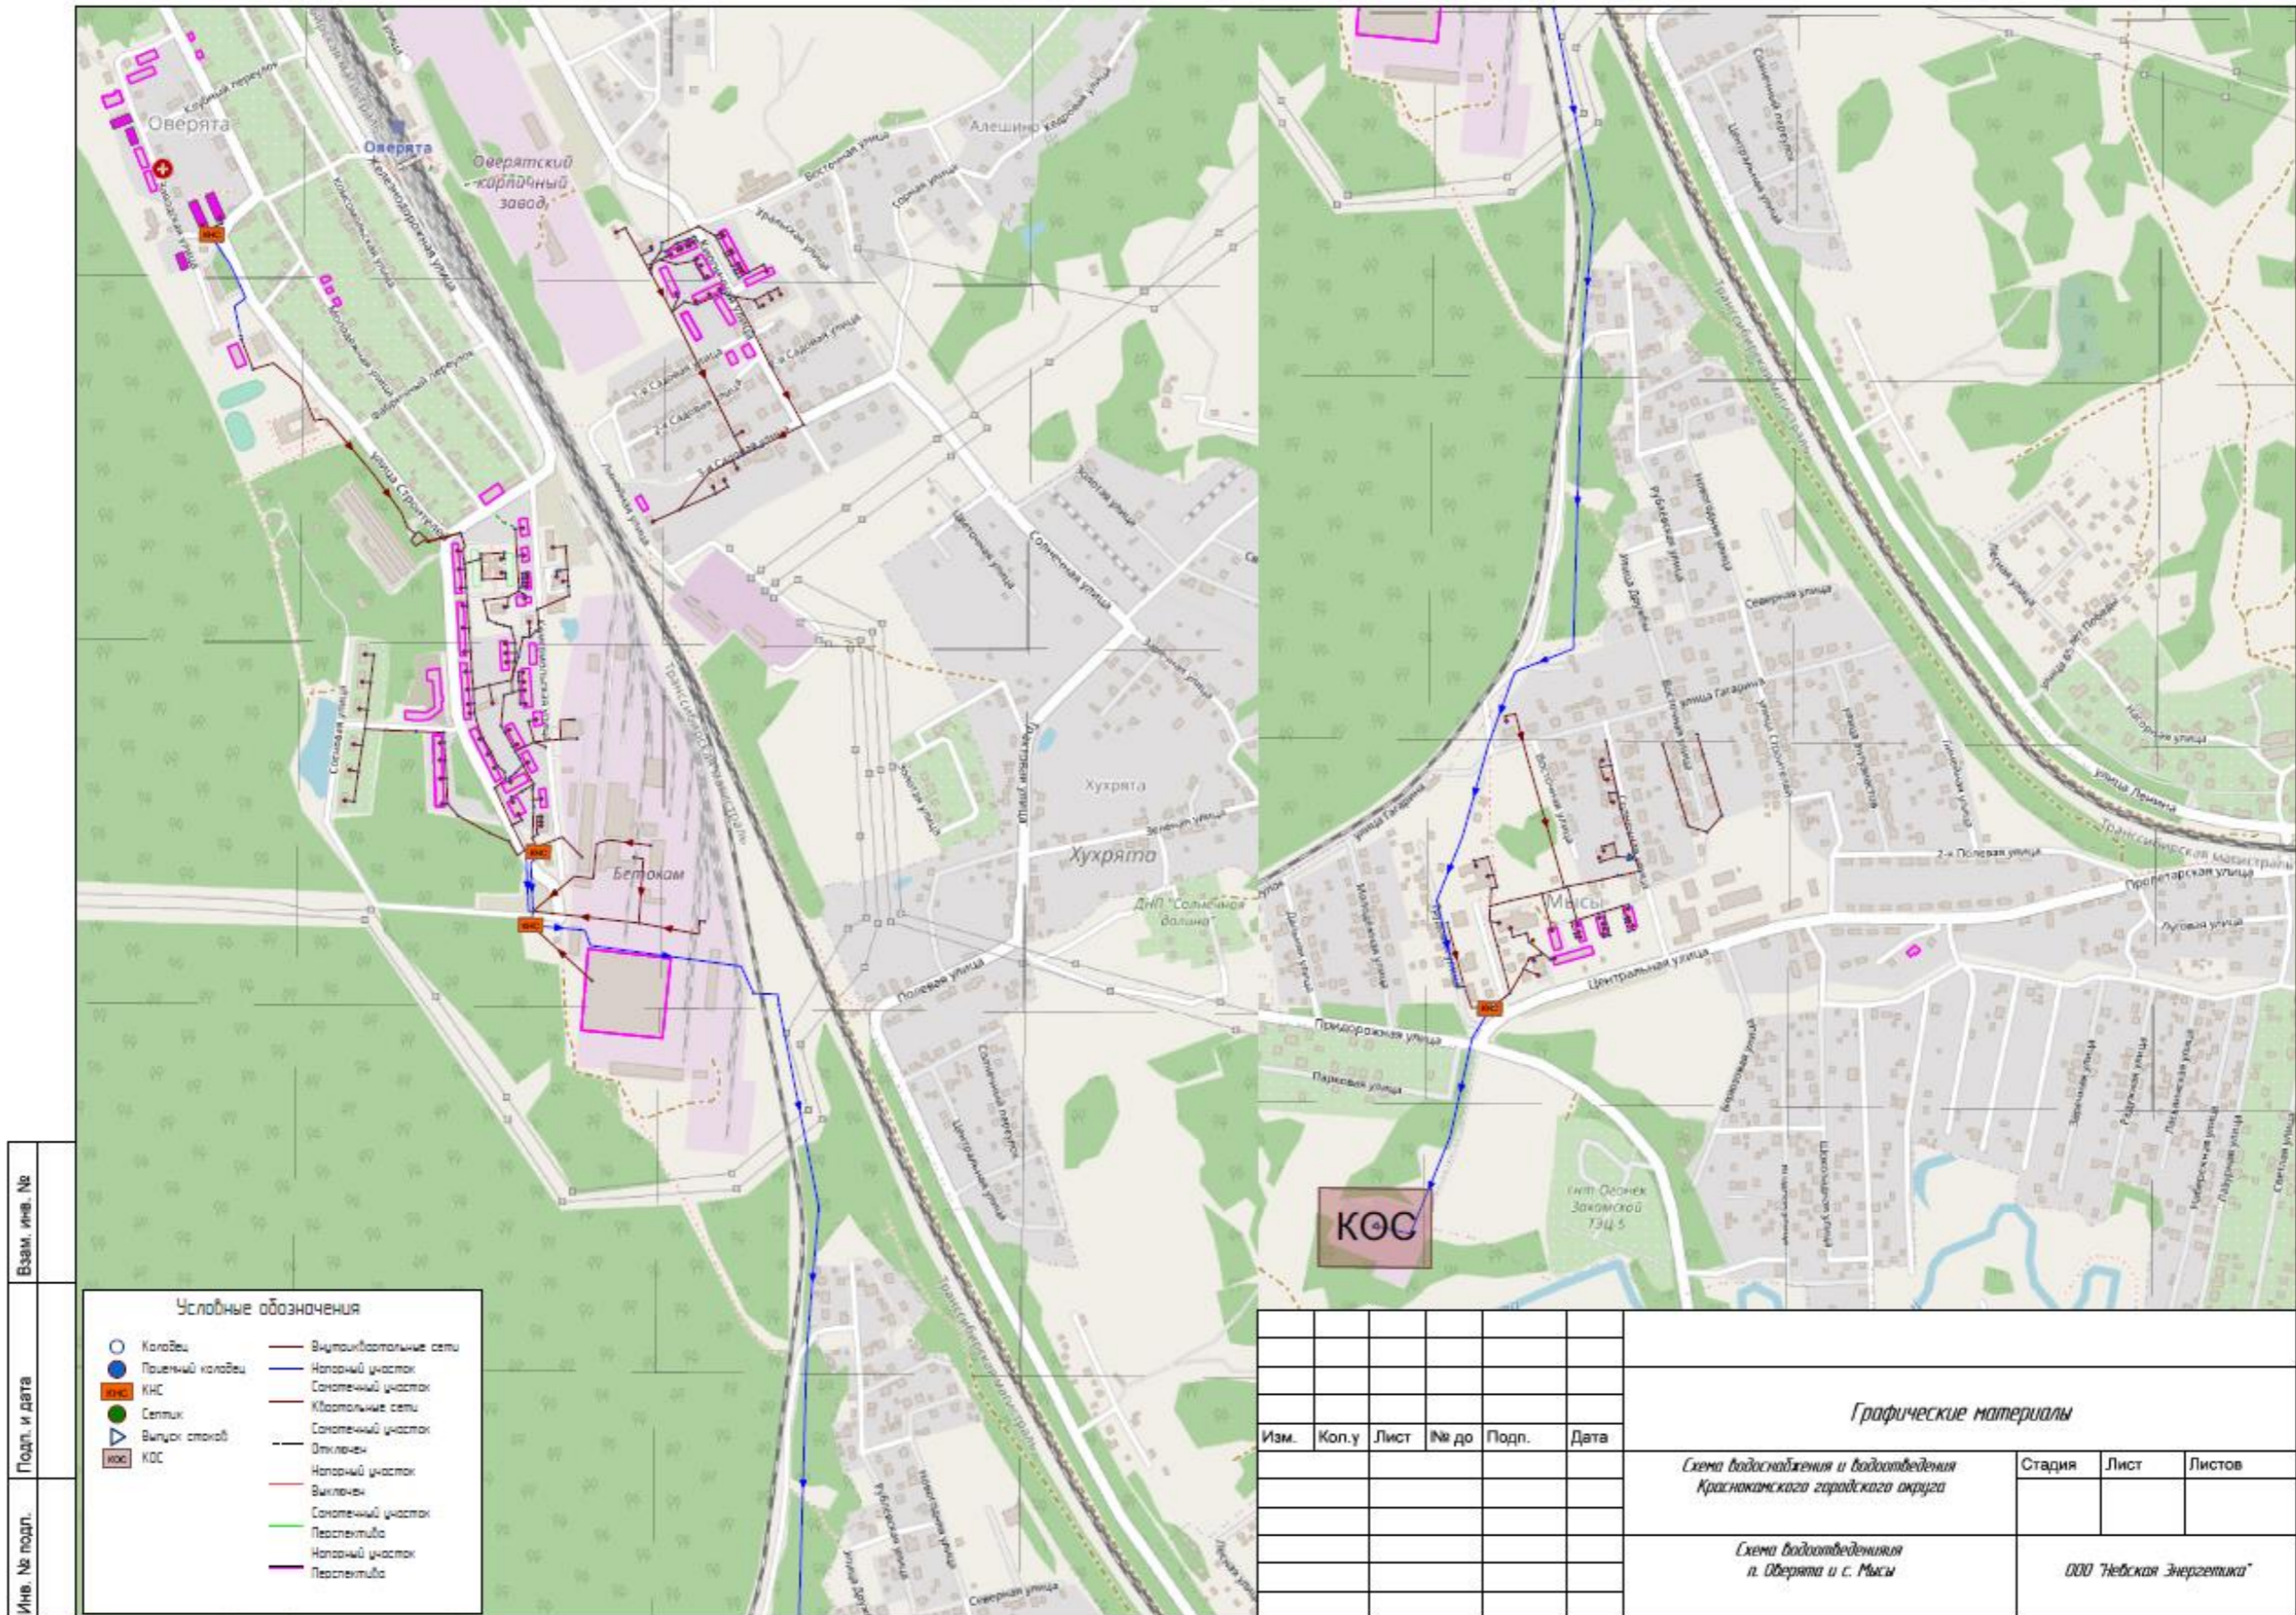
Оверята
Оверята
Кустовый переулок
Железнодорожная улица
Оверятский кирпичный завод
Алешино
Кедровая улица
Восточная улица
Горная улица
Уральская улица
Садовая улица
1-я Садовая улица
2-я Садовая улица
3-я Садовая улица
улица Строителей
Фабричный переулок
Молодёжная улица
Сосновая улица
Заводская улица
КНС
КНС
КНС
Бетоком
Транссибирская магистраль
Золотая улица
Центральная улица
Солнечная улица
Заречная улица
Лесная улица
Хухрята
Хухрята
Зелёная улица
ДНП "Солнечная долина"
Полевая улица
Солнечный переулок
Центральная улица
Солнечный переулок
Центральная улица
Рубежская улица
Новоселов улица
улица Дружбы
Северная улица
улица Гагарина
Восточная улица
улица Строителей
улица Энтузиастов
Школьная улица
Мысы
2-я Полевая улица
Пролетарская улица
Луговая улица
Центральная улица
Придорожная улица
Парковая улица
КНС
улица Ленина
Насыпная улица
улица 40 лет Победы
Лесная улица
КОС
снт Огонек Закамской ТЭЦ 5
Северная улица
Условные обозначения
Колодец
Приемный колодец
КНС
Септик
Выпуск стоков
КОС
Внутриквартальные сети
Напорный участок
Самотечный участок
Квартальные сети
Самотечный участок Отключен
Напорный участок Выключен
Самотечный участок Перспектива
Напорный участок Перспектива
Взам. инв. №
Подп. и дата
Инв. № подл.
| Изм. | Кол.у | Лист | № до | Подп. | Дата |
|---|---|---|---|---|---|
Графические материалы
Схема водоснабжения и водоотведения Краснокамского городского округа
| Стадия | Лист | Листов |
|---|---|---|
Схема водоотведения п. Оверята и с. Мысы
ООО "Невская Энергетика"